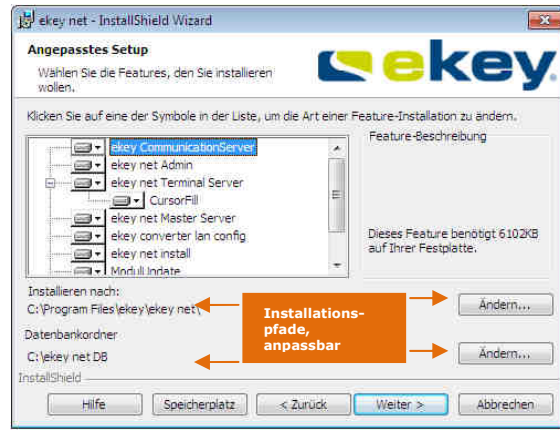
ekey net - InstallShield Wizard

Angepasstes Setup

Wählen Sie die Features, den Sie installieren wollen.

ekey

Klicken Sie auf eine der Symbole in der Liste, um die Art einer Feature-Installation zu ändern.

ekey CommunicationServer
ekey net Admin
ekey net Terminal Server
CursorFill
ekey net Master Server
ekey converter lan config
ekey net install
ModulUpdate

Feature-Beschreibung

Dieses Feature benötigt 6102KB auf Ihrer Festplatte.

Installieren nach:
C:\Program Files\ekey\ekey net\

Ändern...

Installations-pfade, anpassbar

Datenbankordner
C:\ekey net DB

Ändern...

InstallShield

Hilfe | Speicherplatz | < Zurück | Weiter > | Abbrechen